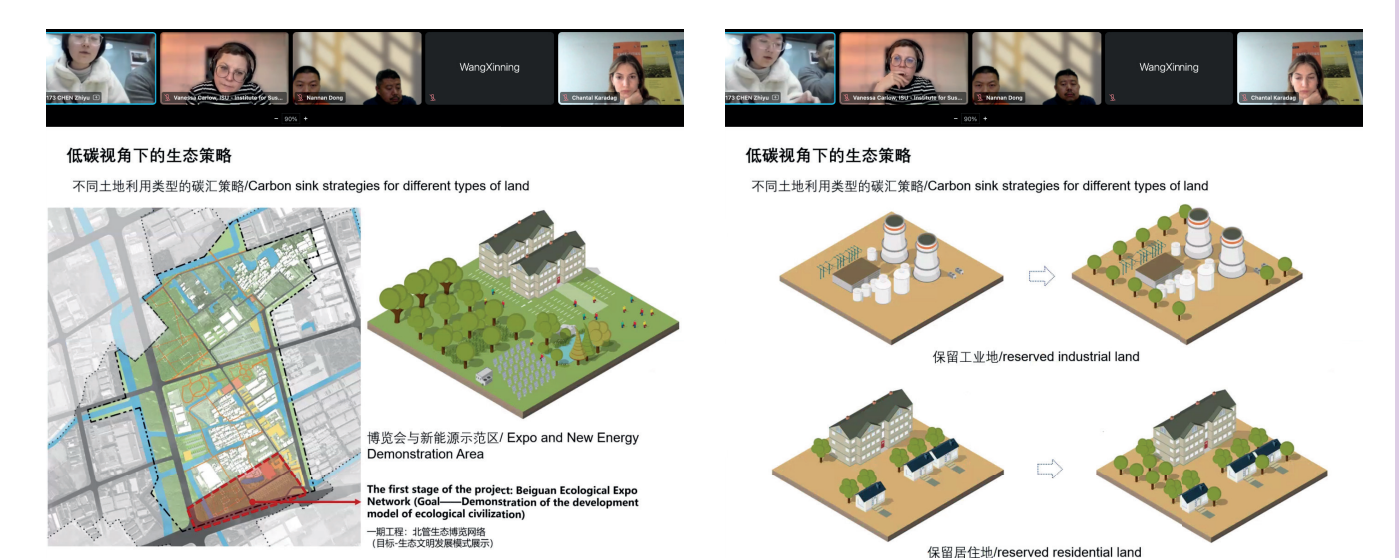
173 CHEN Zhiyu
Vanessa Carlow, ISU - Institute for Sus...
Nannan Dong
WangXinning
Chantal Karadag
− 90% +

低碳视角下的生态策略

不同土地利用类型的碳汇策略/Carbon sink strategies for different types of land

博览会与新能源示范区/ Expo and New Energy Demonstration Area

The first stage of the project: Beiguan Ecological Expo Network (Goal——Demonstration of the development model of ecological civilization)

一期工程：北管生态博览网络
（目标-生态文明发展模式展示）

173 CHEN Zhiyu
Vanessa Carlow, ISU - Institute for Sus...
Nannan Dong
WangXinning
Chantal Karadag
− 90% +

低碳视角下的生态策略

不同土地利用类型的碳汇策略/Carbon sink strategies for different types of land

保留工业地/reserved industrial land

保留居住地/reserved residential land